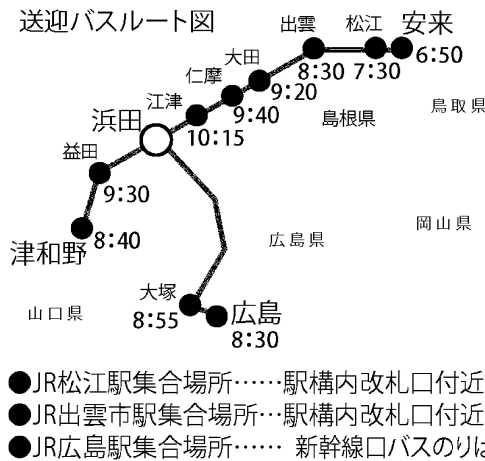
送迎バスルート図

出雲 8:30
松江 7:30
安来 6:50
大田 9:20
仁摩 9:40
江津 10:15
浜田
鳥取県
島根県
益田 9:30
津和野 8:40
岡山県
広島県
大塚 8:55
広島 8:30
山口県

●JR松江駅集合場所……駅構内改札口付近
●JR出雲市駅集合場所…駅構内改札口付近
●JR広島駅集合場所…… 新幹線口バスのりは